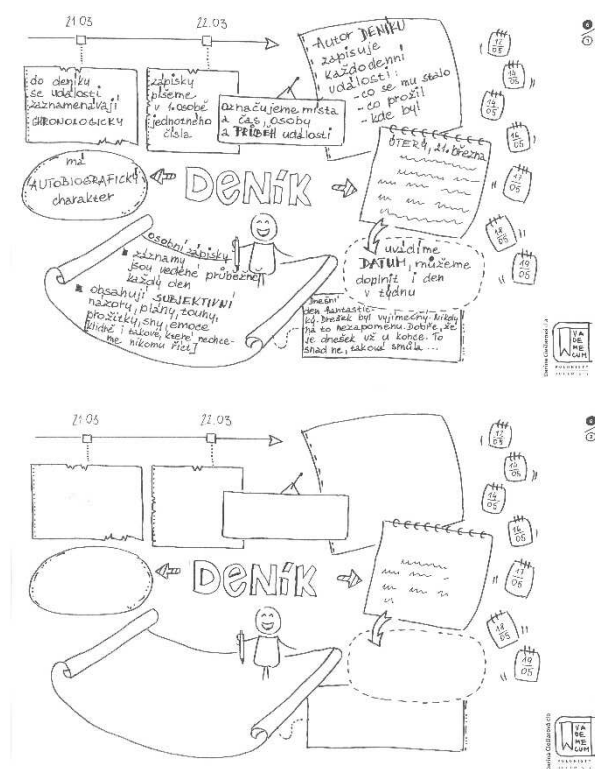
21.03

22.03

do deníku se události zaznamenávají CHRONOLOGICKY

zápisky píšeme v 1. osobě jednotného čísla

Označujeme místa a čas, osoby a PŘÍBĚH události

Autor DENÍKU zapisuje každodenní události: - co se mu stalo - co prožil - kde byl

ÚTERÝ, 21. března

má AUTOBIOGRAFICKÝ charakter

DENÍK

osobní zápisky
záznamy jsou vedené průběžně každý den
obsahují SUBJEKTIVNÍ názory, plány, touhy, prožitky, sny, emoce (klidně i takové, které nechceme nikomu říct)

uvádíme DATUM, můžeme doplnit i den v týdnu

Dnešní den fantastický. Dnešek byl výjimečný. Nikdy na to nezapomenu. Dobře, že je dnešek už u konce. To snad ne, taková smůla...

12 05
13 05
14 05
15 05
17 05
18 05
19 05

Darina Cieślarová (©)

VA DE ME CUM

21.03

22.03

DENÍK

12 05
13 05
14 05
15 05
17 05
18 05
19 05

Darina Cieślarová (©)

VA DE ME CUM